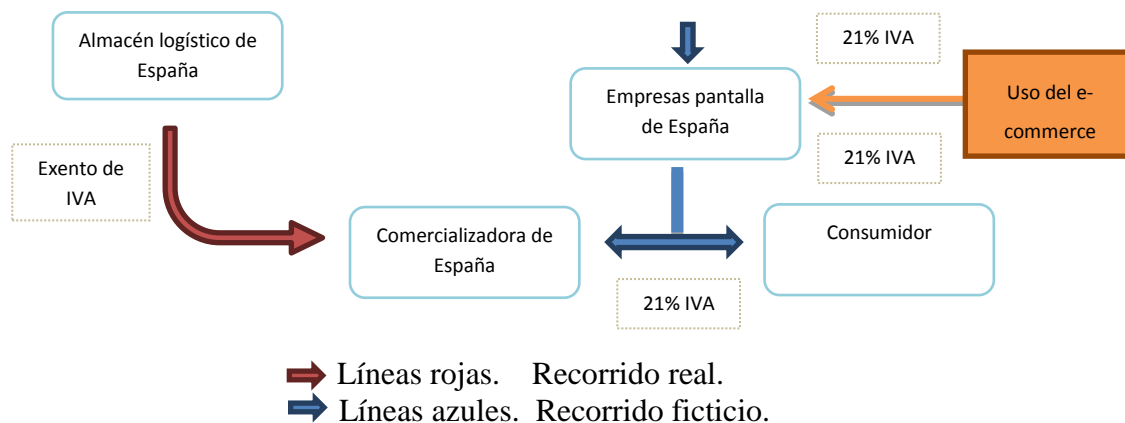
Almacén logístico de España

21% IVA

Empresas pantalla de España

Uso del e-commerce

21% IVA

Exento de IVA

Comercializadora de España

Consumidor

21% IVA

Líneas rojas. Recorrido real.
Líneas azules. Recorrido ficticio.